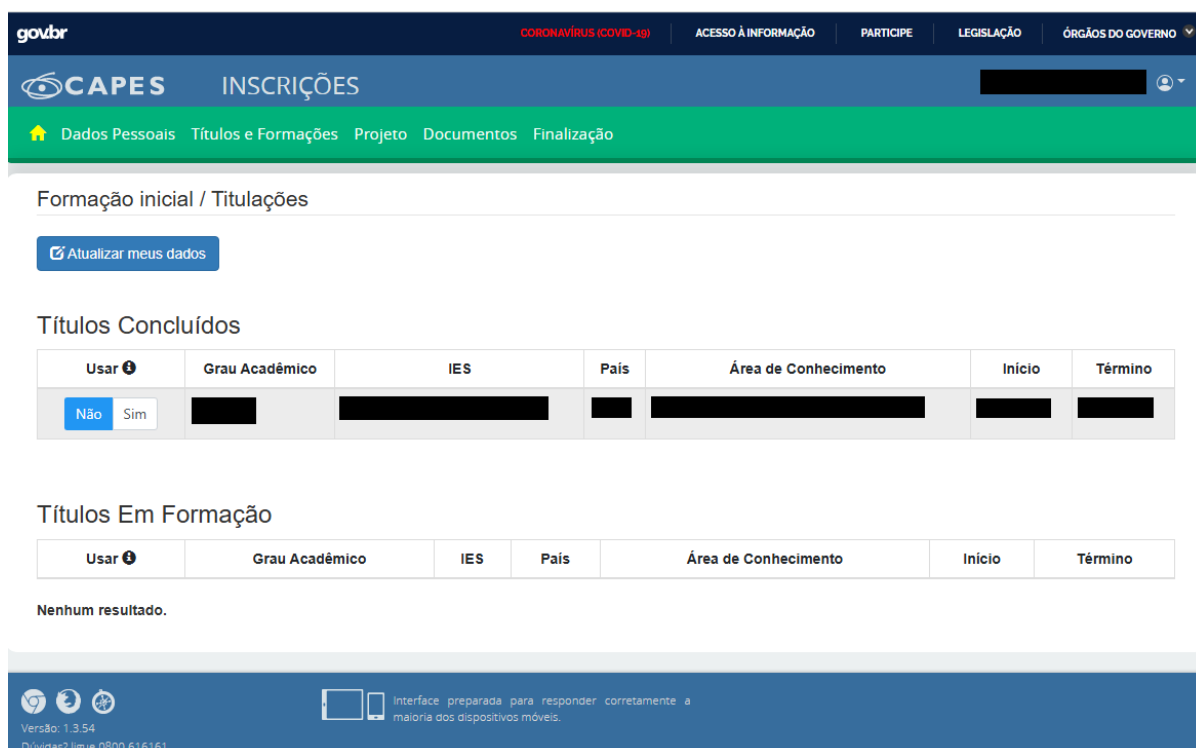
gov.br CORONAVÍRUS (COVID-19) ACESSO À INFORMAÇÃO PARTICIPE LEGISLAÇÃO ÓRGÃOS DO GOVERNO

CAPES INSCRIÇÕES

Dados Pessoais Títulos e Formações Projeto Documentos Finalização

Formação inicial / Titulações

Atualizar meus dados

Títulos Concluídos

| Usar | Grau Acadêmico | IES | País | Área de Conhecimento | Início | Término |
|---|---|---|---|---|---|---|
| Não Sim | | | | | | |

Títulos Em Formação

| Usar | Grau Acadêmico | IES | País | Área de Conhecimento | Início | Término |
|---|---|---|---|---|---|---|

Nenhum resultado.

Versão: 1.3.54
Dúvidas? ligue 0800 616161

Interface preparada para responder corretamente a maioria dos dispositivos móveis.